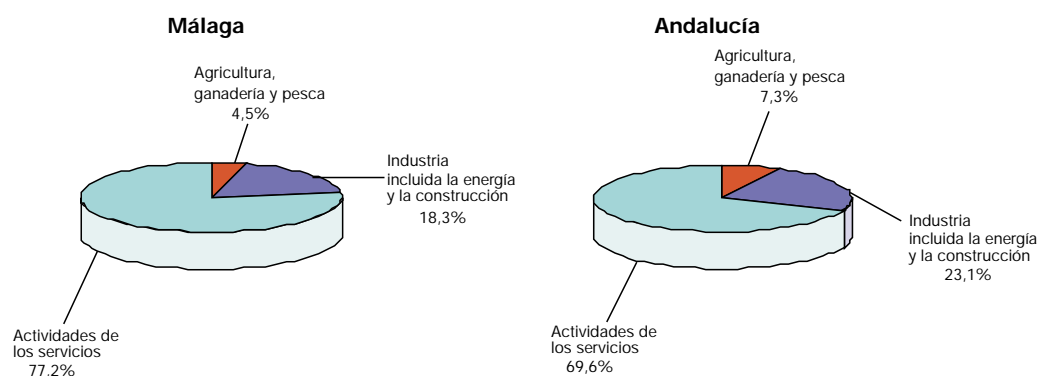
Málaga

Agricultura, ganadería y pesca
4,5%

Industria incluida la energía y la construcción
18,3%

Actividades de los servicios
77,2%

Andalucía

Agricultura, ganadería y pesca
7,3%

Industria incluida la energía y la construcción
23,1%

Actividades de los servicios
69,6%